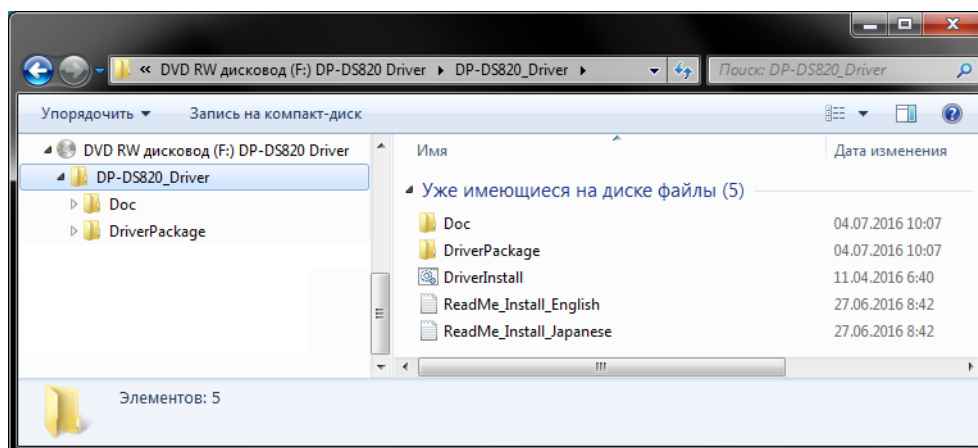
« DVD RW дисковод (F:) DP-DS820 Driver ▸ DP-DS820_Driver ▸

Поиск: DP-DS820_Driver

Упорядочить ▼ Запись на компакт-диск

DVD RW дисковод (F:) DP-DS820 Driver
DP-DS820_Driver
Doc
DriverPackage

Имя
Дата изменения

Уже имеющиеся на диске файлы (5)

| Имя | Дата изменения |
|---|---|
| Doc | 04.07.2016 10:07 |
| DriverPackage | 04.07.2016 10:07 |
| DriverInstall | 11.04.2016 6:40 |
| ReadMe_Install_English | 27.06.2016 8:42 |
| ReadMe_Install_Japanese | 27.06.2016 8:42 |

Элементов: 5